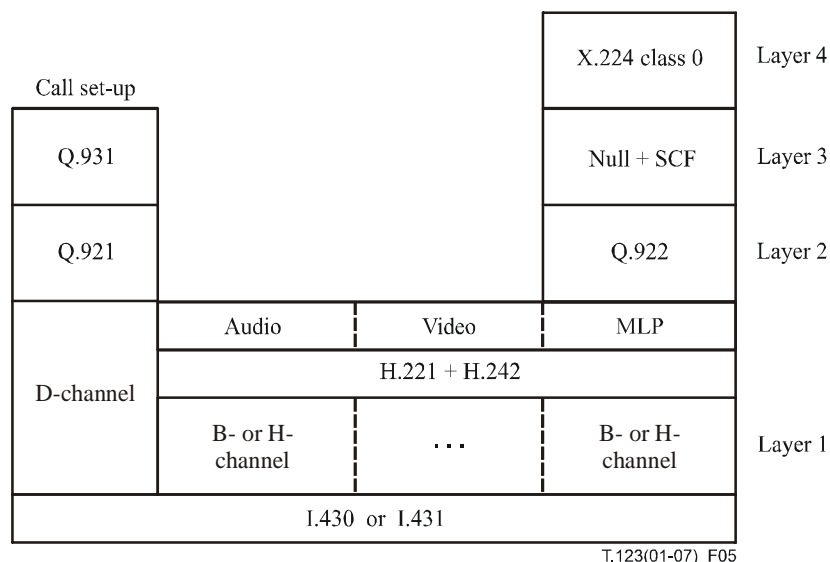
Call set-up

X.224 class 0 Layer 4

Q.931

Null + SCF Layer 3

Q.921

Q.922 Layer 2

D-channel

Audio Video MLP

H.221 + H.242

B- or H-channel ... B- or H-channel Layer 1

I.430 or I.431

T.123(01-07)\_F05